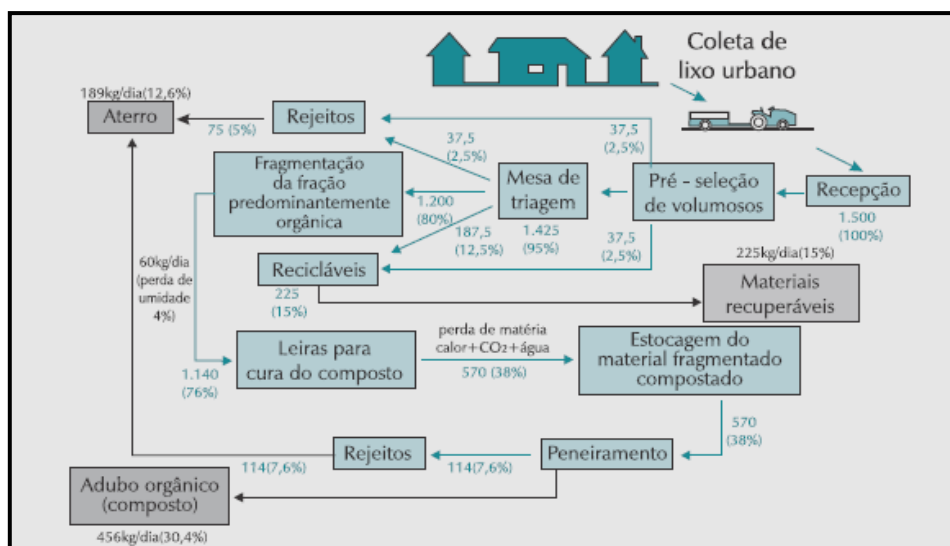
Coleta de lixo urbano

189kg/dia(12,6%)

Aterro

75 (5%)

Rejeitos

37,5 (2,5%)

37,5 (2,5%)

Fragmentação da fração predominantemente orgânica

1.200 (80%)

Mesa de triagem

Pré - seleção de volumosos

Recepção

1.500 (100%)

187,5 (12,5%)

1.425 (95%)

37,5 (2,5%)

225kg/dia(15%)

60kg/dia (perda de umidade 4%)

Recicláveis

225 (15%)

Materiais recuperáveis

perda de matéria calor+$CO_2$+água

Leiras para cura do composto

570 (38%)

Estocagem do material fragmentado compostado

1.140 (76%)

570 (38%)

Rejeitos

114(7,6%)

114(7,6%)

Peneiramento

Adubo orgânico (composto)

456kg/dia(30,4%)